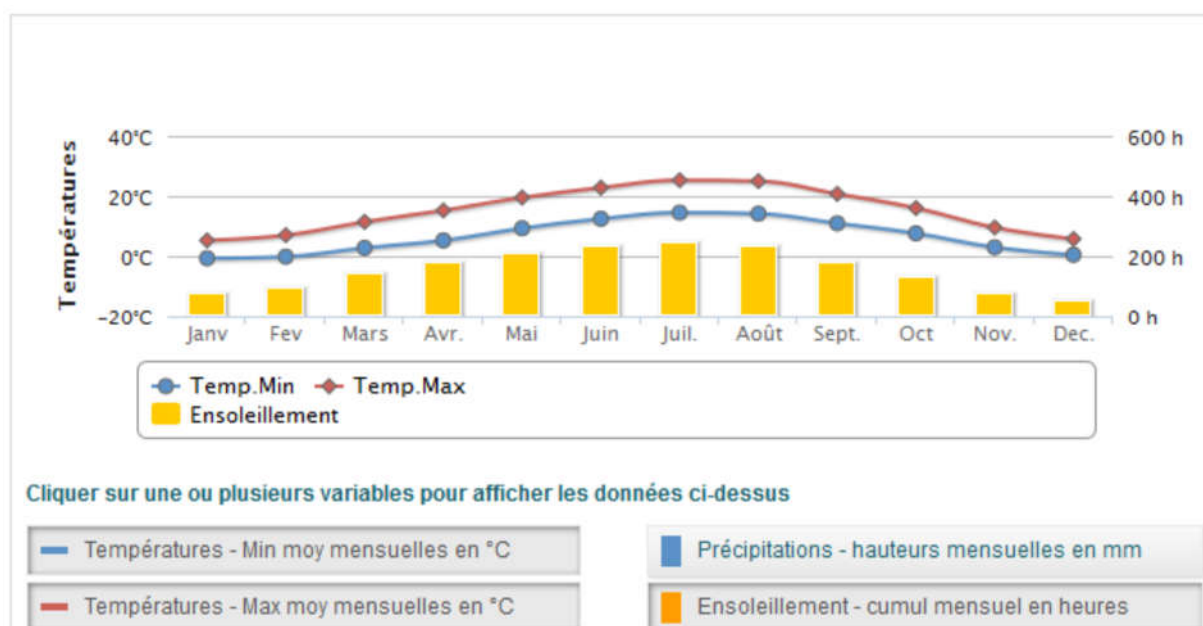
Températures

40°C
20°C
0°C
-20°C

600 h
400 h
200 h
0 h

Janv Fev Mars Avr. Mai Juin Juil. Août Sept. Oct Nov. Dec.

Temp.Min Temp.Max
Ensoleillement

Cliquer sur une ou plusieurs variables pour afficher les données ci-dessus

Températures - Min moy mensuelles en °C

Précipitations - hauteurs mensuelles en mm

Températures - Max moy mensuelles en °C

Ensoleillement - cumul mensuel en heures